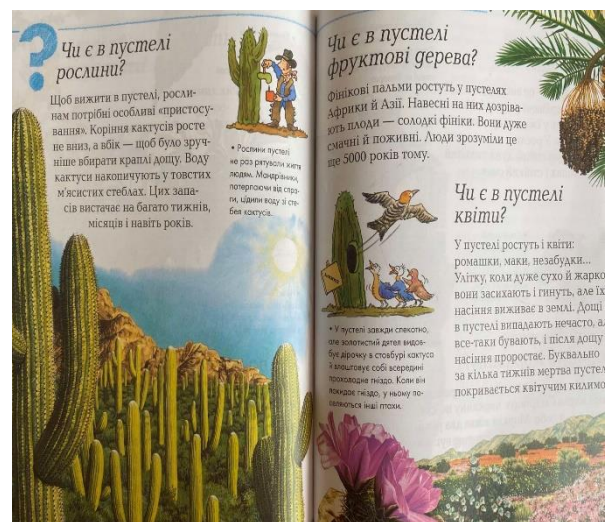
?

Чи є в пустелі рослини?

Щоб вижити в пустелі, рослинам потрібні особливі «пристосування». Коріння кактусів росте не вниз, а вбік — щоб було зручніше вбирати краплі дощу. Воду кактуси накопичують у товстих м'ясистих стеблах. Цих запасів вистачає на багато тижнів, місяців і навіть років.

• Рослини пустелі не раз рятували життя людям. Мандрівники, потерпаючи від спраги, цідили воду зі стебел кактусів.

Чи є в пустелі фруктові дерева?

Фінікові пальми ростуть у пустелях Африки й Азії. Навесні на них дозрівають плоди — солодкі фініки. Вони дуже смачні й поживні. Люди зрозуміли це ще 5000 років тому.

Чи є в пустелі квіти?

У пустелі ростуть і квіти: ромашки, маки, незабудки... Улітку, коли дуже сухо й жарко, вони засихають і гинуть, але їх насіння виживає в землі. Дощі в пустелі випадають нечасто, а все-таки бувають, і після дощу насіння проростає. Буквально за кілька тижнів мертва пустеля покривається квітучим килимо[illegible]

• У пустелі завжди спекотно, але золотистий дятел видовбує дірочку в стовбурі кактуса й влаштовує собі всередині прохолодне гніздо. Коли він покидає гніздо, у ньому поселяються інші птахи.